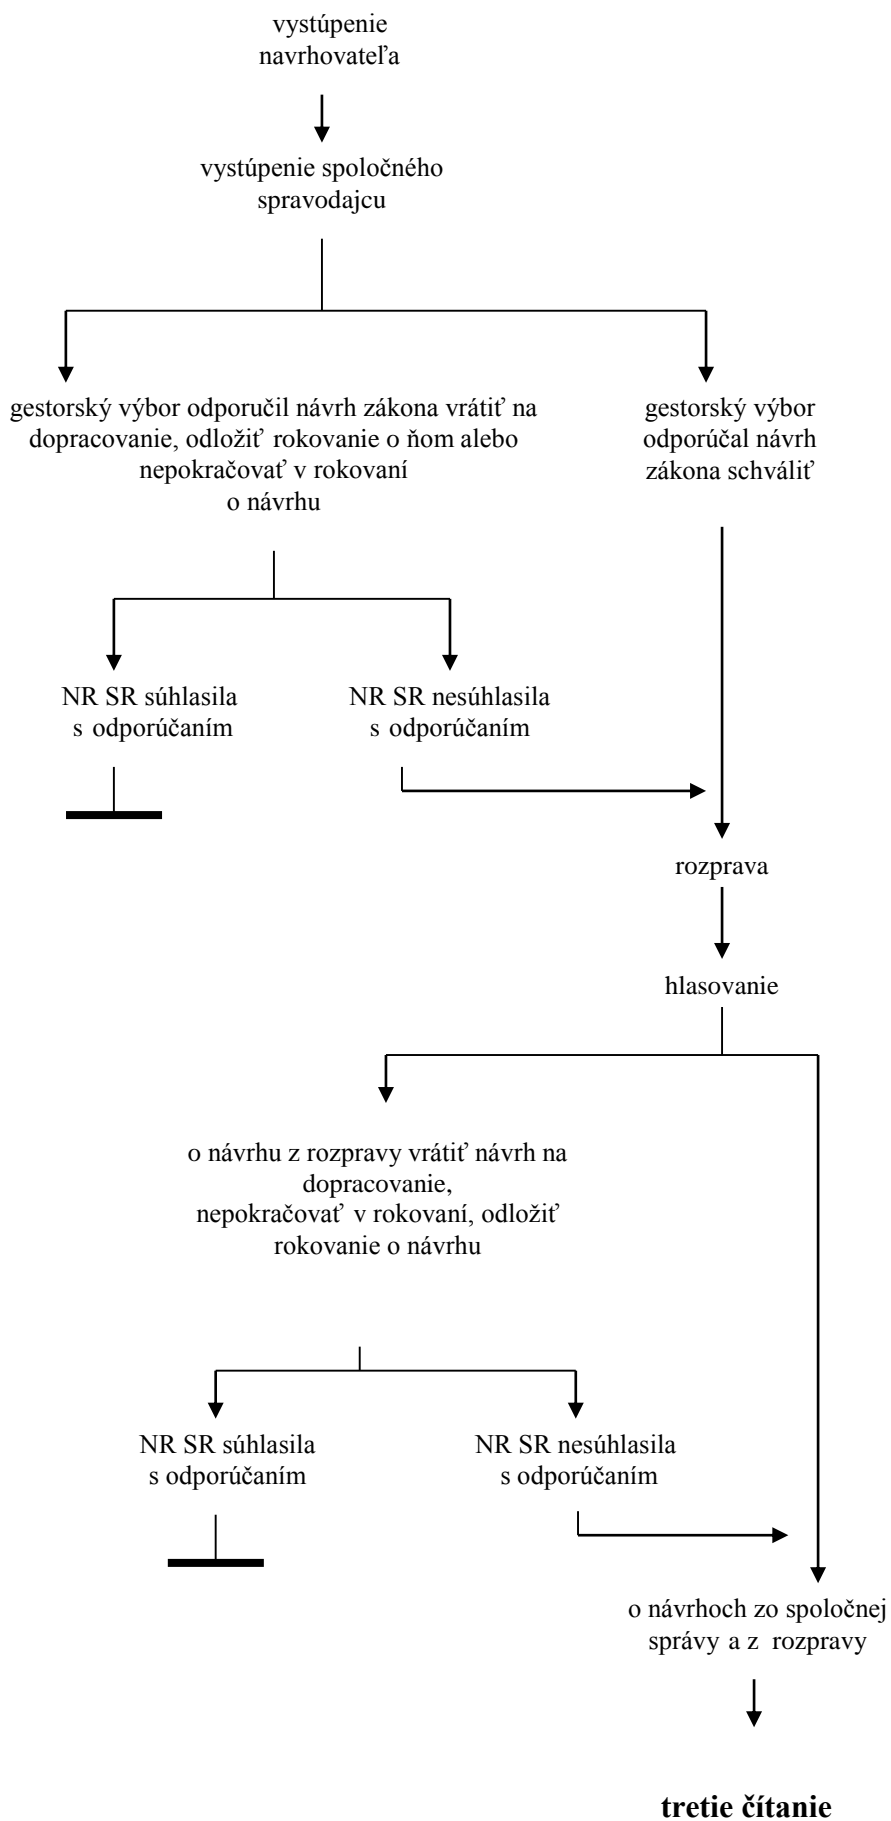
vystúpenie navrhovateľa

vystúpenie spoločného spravodajcu

gestorský výbor odporučil návrh zákona vrátiť na dopracovanie, odložiť rokovanie o ňom alebo nepokračovať v rokovaní o návrhu

gestorský výbor odporúčal návrh zákona schváliť

NR SR súhlasila s odporúčaním

NR SR nesúhlasila s odporúčaním

rozprava

hlasovanie

o návrhu z rozpravy vrátiť návrh na dopracovanie, nepokračovať v rokovaní, odložiť rokovanie o návrhu

NR SR súhlasila s odporúčaním

NR SR nesúhlasila s odporúčaním

o návrhoch zo spoločnej správy a z rozpravy

**tretie čítanie**